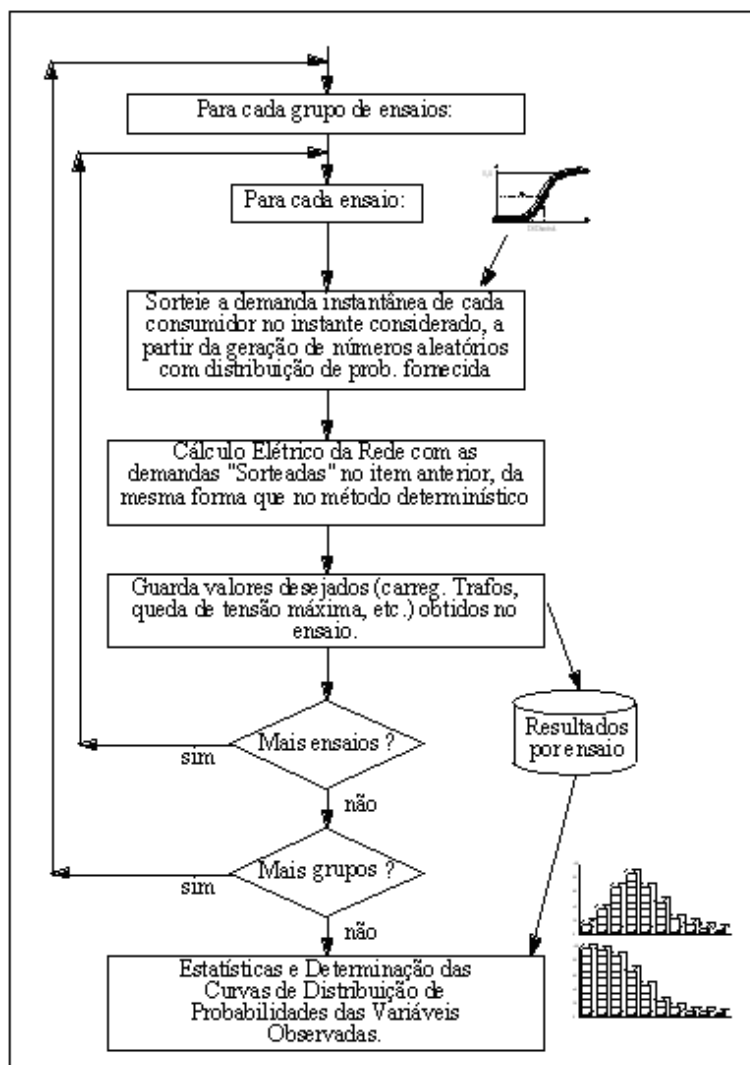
Para cada grupo de ensaios:

Para cada ensaio:

Sorteie a demanda instantânea de cada consumidor no instante considerado, a partir da geração de números aleatórios com distribuição de prob. fornecida

Cálculo Elétrico da Rede com as demandas "Sorteadas" no item anterior, da mesma forma que no método determinístico

Guarda valores desejados (carreg. Trafos, queda de tensão máxima, etc.) obtidos no ensaio.

Resultados por ensaio

Mais ensaios ?

sim

não

Mais grupos ?

sim

não

Estatísticas e Determinação das Curvas de Distribuição de Probabilidades das Variáveis Observadas.